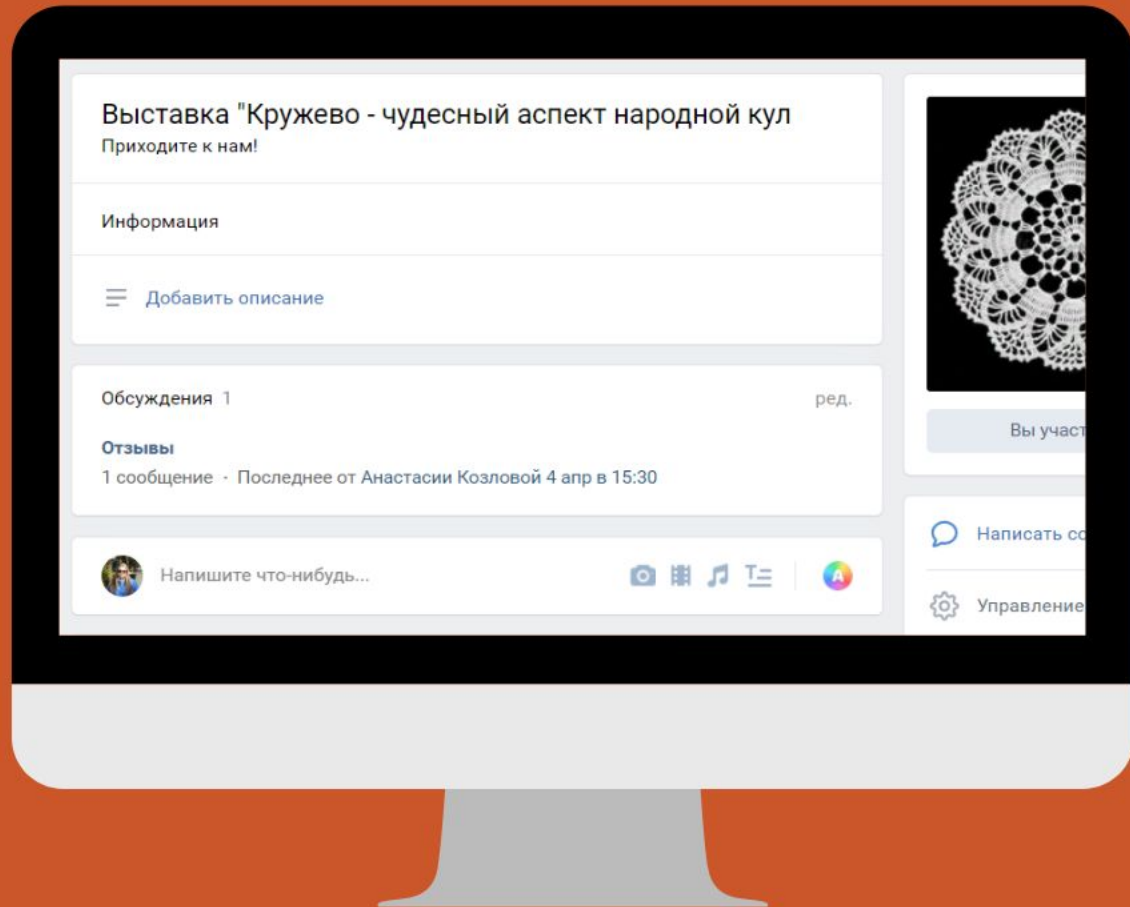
Выставка "Кружево - чудесный аспект народной кул
Приходите к нам!

Информация

Добавить описание

Обсуждения 1

ред.

Отзывы
1 сообщение · Последнее от Анастасии Козловой 4 апр в 15:30

Напишите что-нибудь...

Вы участ

Написать со

Управление